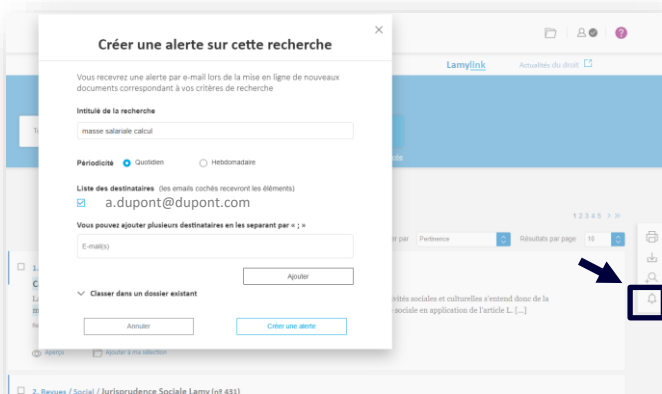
Créer une alerte sur cette recherche

Vous recevrez une alerte par e-mail lors de la mise en ligne de nouveaux documents correspondant à vos critères de recherche

Intitulé de la recherche

masse salariale calcul

Périodicité Quotidien Hebdomadaire

Liste des destinataires (les emails cochés recevront les éléments)

a.dupont@dupont.com

Vous pouvez ajouter plusieurs destinataires en les separant par « ; »

E-mail(s)

Ajouter

Classer dans un dossier existant

Annuler

Créer une alerte

Lamylink

Actualités du droit

1 2 3 4 5 > »

Trier par Pertinence

Résultats par page 10

1.

C

ivités sociales et culturelles s'entend donc de la

sociale en application de l'article L. [...]

Aperçu

Ajouter à ma sélection

2. Revues / Social / Jurisprudence Sociale Lamy (nº 431)